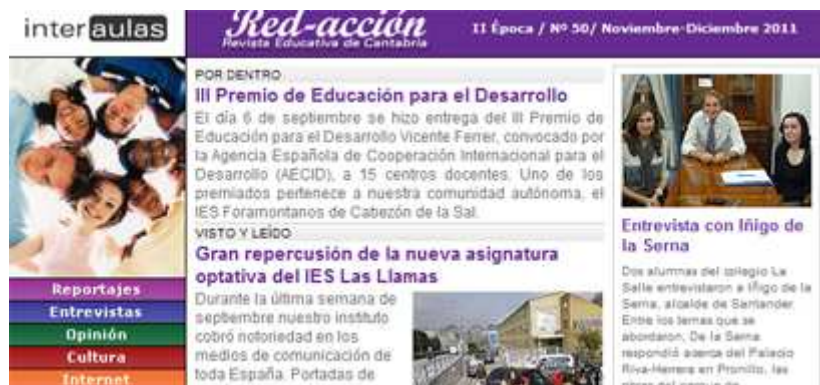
interaulas

Red-acción
Revista Educativa de Cantabria

II Época / Nº 50/ Noviembre-Diciembre 2011

POR DENTRO
III Premio de Educación para el Desarrollo
El día 6 de septiembre se hizo entrega del III Premio de Educación para el Desarrollo Vicente Ferrer, convocado por la Agencia Española de Cooperación Internacional para el Desarrollo (AECID), a 15 centros docentes. Uno de los premiados pertenece a nuestra comunidad autónoma, el IES Foramontanos de Cabezón de la Sal.

VISTO Y LEÍDO
Gran repercusión de la nueva asignatura optativa del IES Las Llamas
Durante la última semana de septiembre nuestro instituto cobró notoriedad en los medios de comunicación de toda España. Portadas de

Entrevista con Iñigo de la Serna
Dos alumnas del colegio La Salle entrevistaron a Iñigo de la Serna, alcalde de Santander. Entre los temas que se abordaron, De la Serna respondió acerca del Palacio Riva-Herrera en Pronillo, las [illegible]

Reportajes
Entrevistas
Opinión
Cultura
Internet